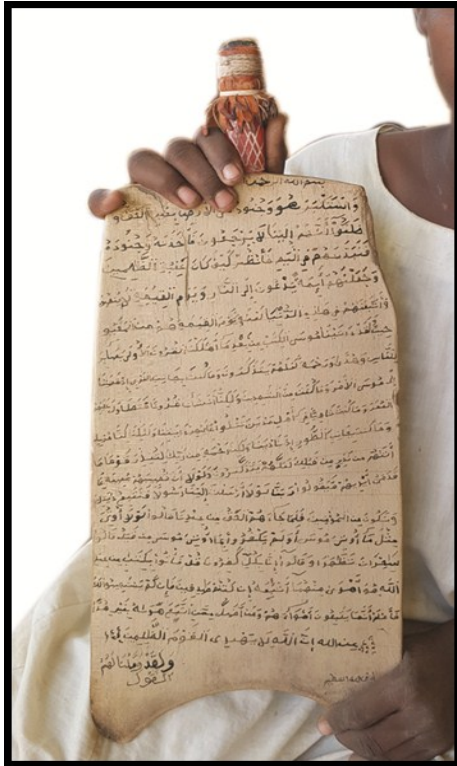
بسم الله الرحمن الرحيم

واستكبر هو وجنوده في الارض بغير الحق وظنوا انهم الينا لا يرجعون فأخذناه وجنوده فنبذناهم في اليم فانظر كيف كان عاقبة الظالمين وجعلناهم أئمة يدعون إلى النار ويوم القيامة لا ينصرون

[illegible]

ولقد وصلنا لهم القول